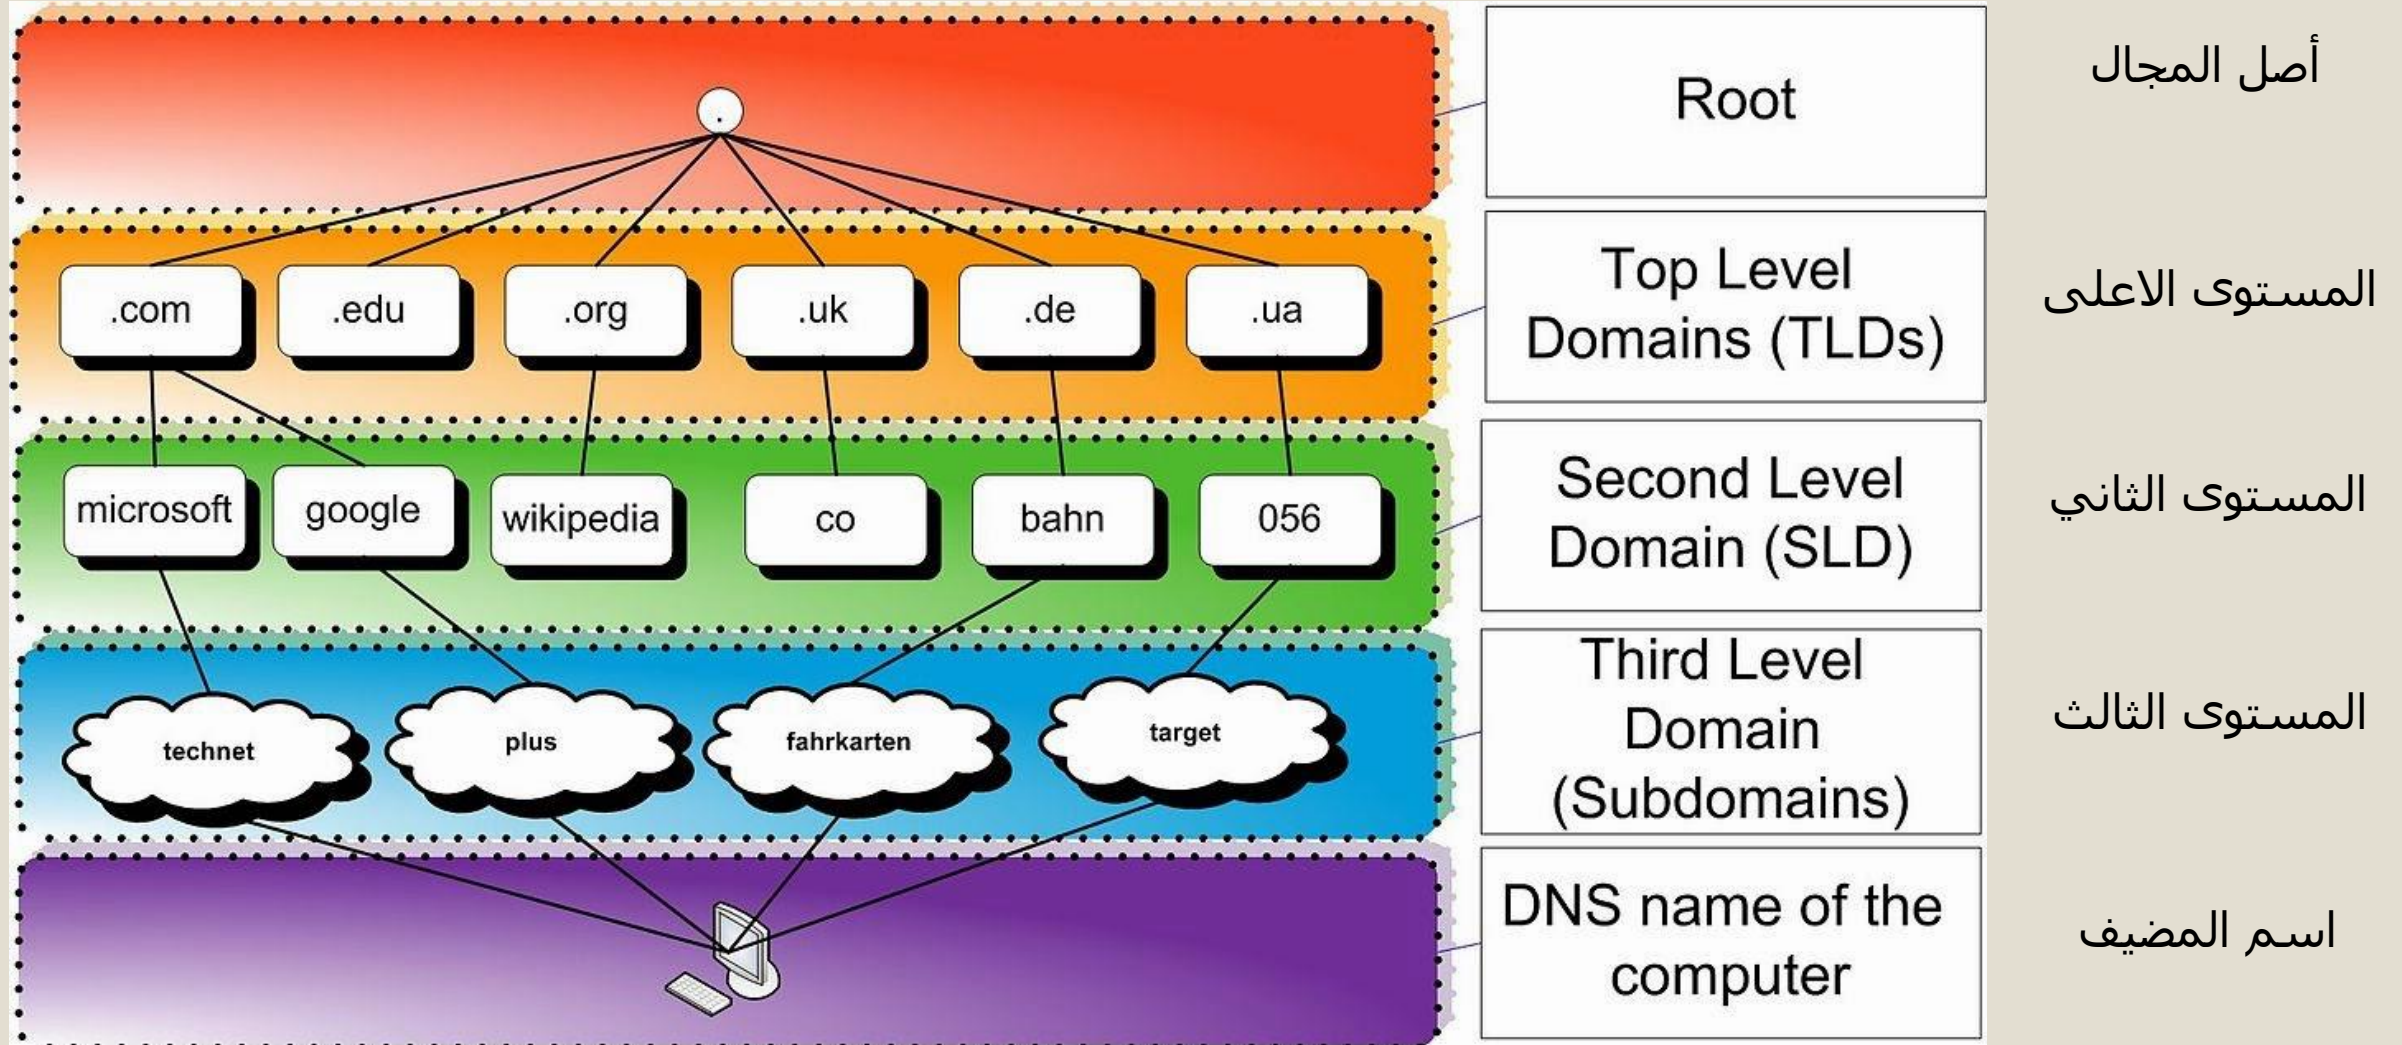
.

.com .edu .org .uk .de .ua

microsoft google wikipedia co bahn 056

technet plus fahrkarten target

Root

أصل المجال

Top Level Domains (TLDs)

المستوى الاعلى

Second Level Domain (SLD)

المستوى الثاني

Third Level Domain (Subdomains)

المستوى الثالث

DNS name of the computer

اسم المضيف